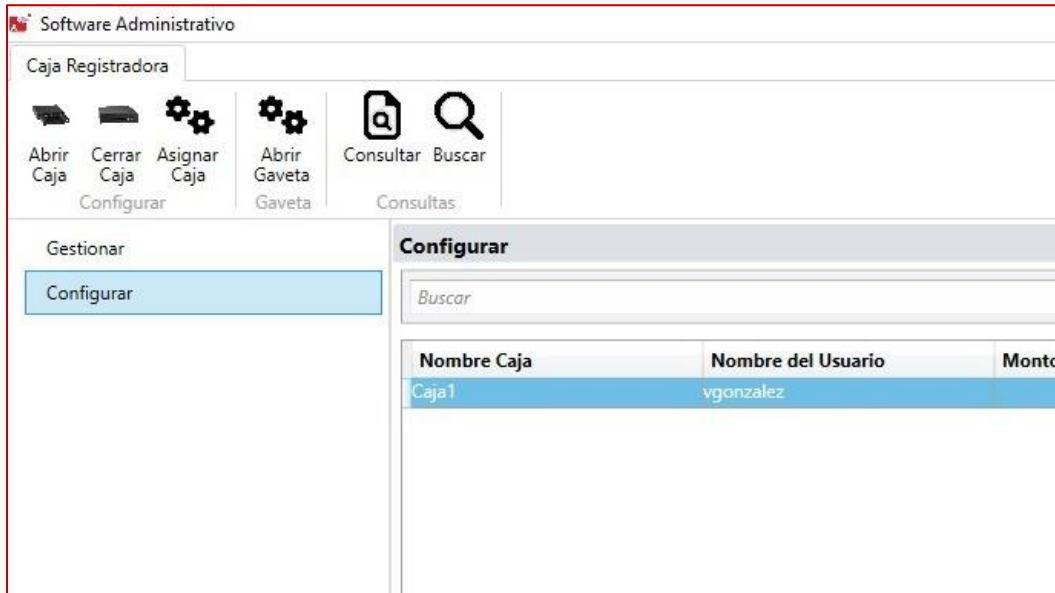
Software Administrativo

Caja Registradora

Abrir Caja
Cerrar Caja
Asignar Caja
Configurar

Abrir Gaveta
Gaveta

Consultar
Buscar
Consultas

Gestionar
Configurar

Configurar

Buscar

| Nombre Caja | Nombre del Usuario | Mont |
|---|---|---|
| Caja1 | vgonzalez | |